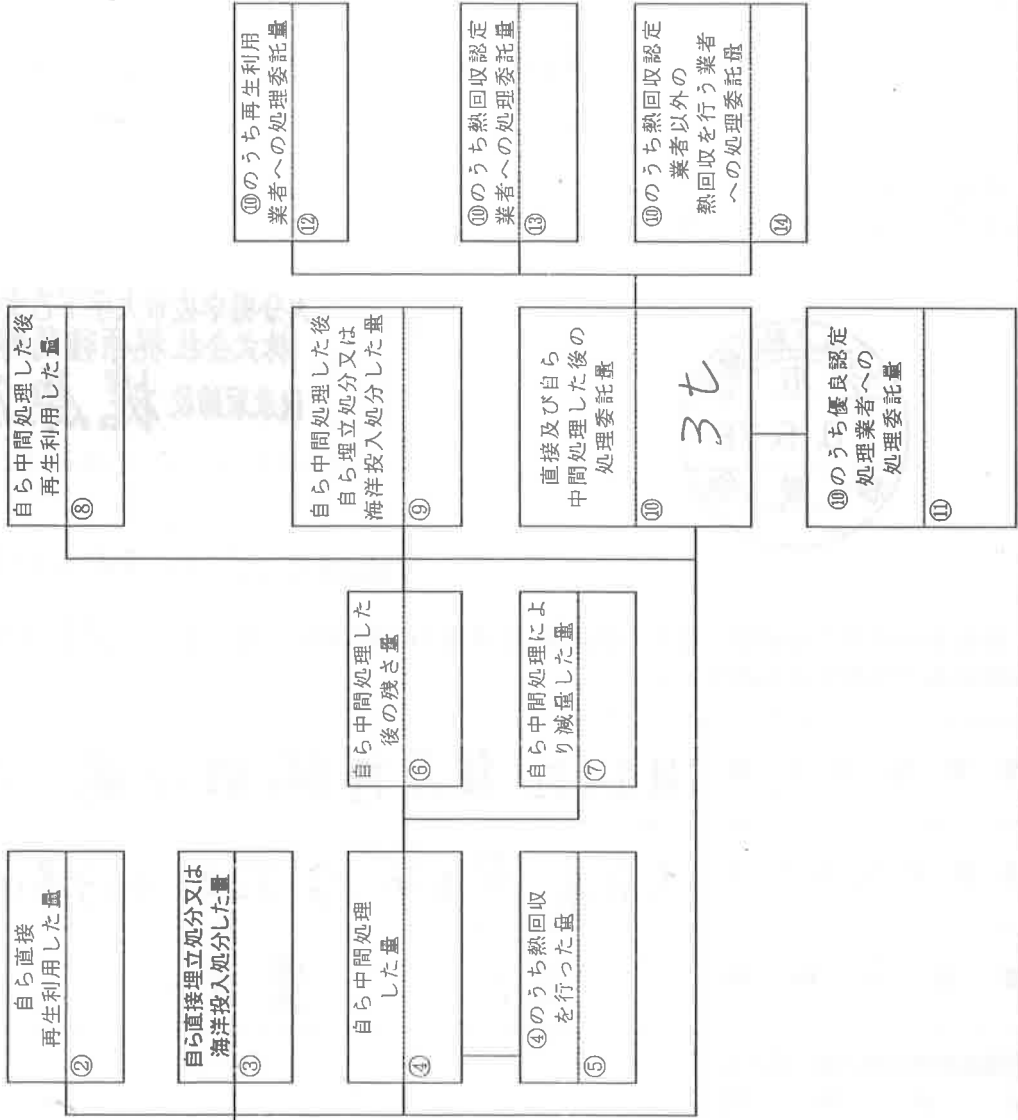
自ら直接再生利用した量
②

自ら直接埋立処分又は海洋投入処分した量
③

自ら中間処理した量
④

④のうち熱回収を行った量
⑤

自ら中間処理した後の残さ量
⑥

自ら中間処理により減量した量
⑦

自ら中間処理した後再生利用した量
⑧

自ら中間処理した後自ら埋立処分又は海洋投入処分した量
⑨

直接及び自ら中間処理した後の処理委託量
⑩
3七

⑩のうち優良認定処理業者への処理委託量
⑪

⑩のうち再生利用業者への処理委託量
⑫

⑩のうち熱回収認定業者への処理委託量
⑬

⑩のうち熱回収認定業者以外の熱回収を行う業者への処理委託量
⑭